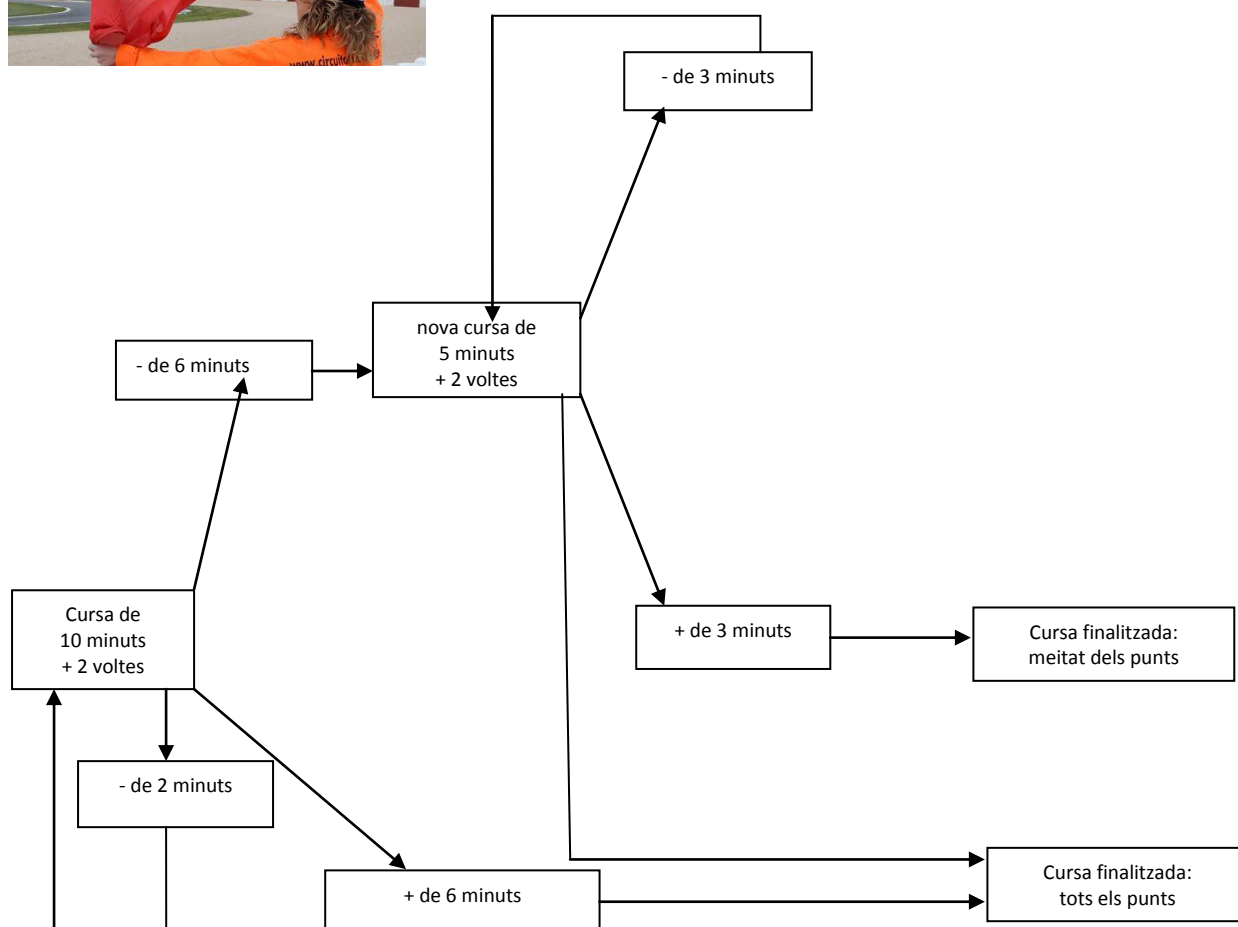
www.circuito

- de 3 minuts

nova cursa de
5 minuts
+ 2 voltes

- de 6 minuts

Cursa de
10 minuts
+ 2 voltes

+ de 3 minuts

Cursa finalitzada:
meitat dels punts

- de 2 minuts

+ de 6 minuts

Cursa finalitzada:
tots els punts